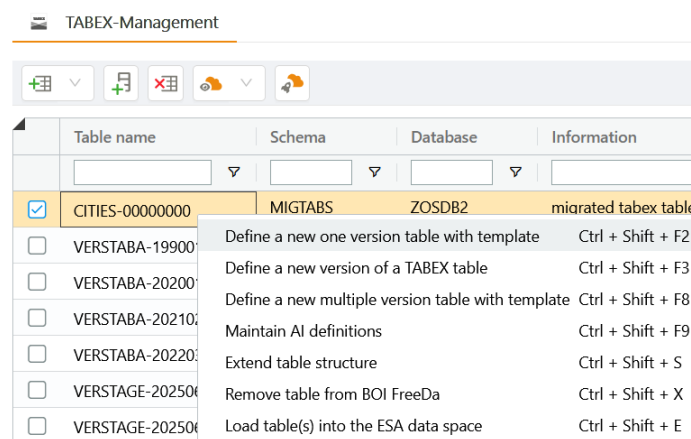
TABEX-Management

| | Table name | Schema | Database | Information |
|---|---|---|---|---|
| ☑ | CITIES-00000000 | MIGTABS | ZOSDB2 | migrated tabex table |
| ☐ | VERSTABA-19900 | | | |
| ☐ | VERSTABA-20200 | | | |
| ☐ | VERSTABA-20210 | | | |
| ☐ | VERSTABA-20220 | | | |
| ☐ | VERSTAGE-20250 | | | |
| ☐ | VERSTAGE-20250 | | | |

Define a new one version table with template Ctrl + Shift + F2
Define a new version of a TABEX table Ctrl + Shift + F3
Define a new multiple version table with template Ctrl + Shift + F8
Maintain AI definitions Ctrl + Shift + F9
Extend table structure Ctrl + Shift + S
Remove table from BOI FreeDa Ctrl + Shift + X
Load table(s) into the ESA data space Ctrl + Shift + E